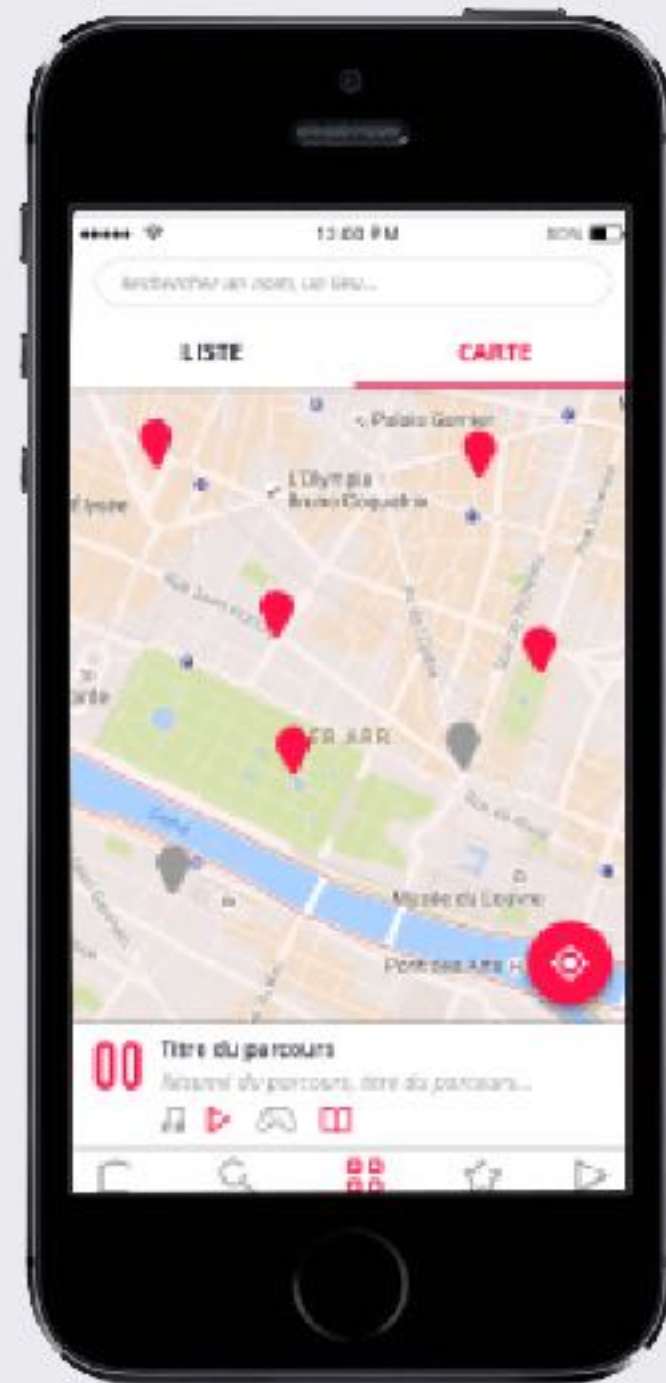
12:00 PM
80%
Rechercher un nom, un lieu...
LISTE
CARTE
Palais Garnier
L'Olympia Bruno Coquatrix
Lyautey
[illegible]
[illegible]
1ER ARR.
Seine
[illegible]
Musée du Louvre
Pont des Arts
00
Titre du parcours
Résumé du parcours, titre du parcours...